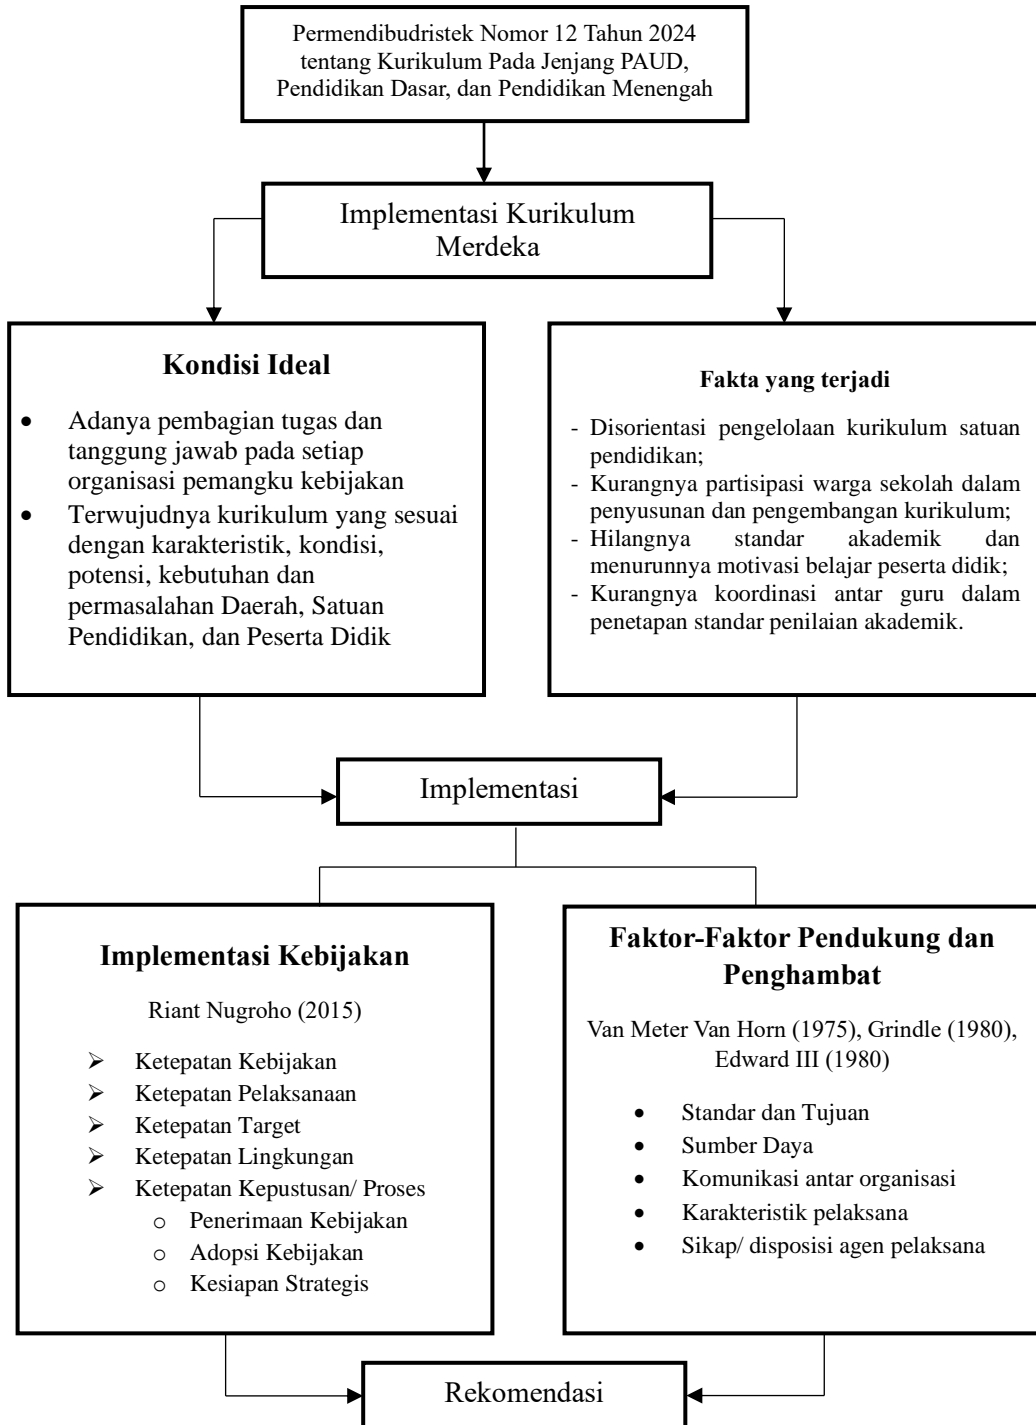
Permendibudristek Nomor 12 Tahun 2024 tentang Kurikulum Pada Jenjang PAUD, Pendidikan Dasar, dan Pendidikan Menengah

Implementasi Kurikulum Merdeka

**Kondisi Ideal**

- Adanya pembagian tugas dan tanggung jawab pada setiap organisasi pemangku kebijakan
- Terwujudnya kurikulum yang sesuai dengan karakteristik, kondisi, potensi, kebutuhan dan permasalahan Daerah, Satuan Pendidikan, dan Peserta Didik

**Fakta yang terjadi**

- Disorientasi pengelolaan kurikulum satuan pendidikan;
- Kurangnya partisipasi warga sekolah dalam penyusunan dan pengembangan kurikulum;
- Hilangnya standar akademik dan menurunnya motivasi belajar peserta didik;
- Kurangnya koordinasi antar guru dalam penetapan standar penilaian akademik.

Implementasi

**Implementasi Kebijakan**

Riant Nugroho (2015)

- Ketepatan Kebijakan
- Ketepatan Pelaksanaan
- Ketepatan Target
- Ketepatan Lingkungan
- Ketepatan Kepustusan/ Proses
  - Penerimaan Kebijakan
  - Adopsi Kebijakan
  - Kesiapan Strategis

**Faktor-Faktor Pendukung dan Penghambat**

Van Meter Van Horn (1975), Grindle (1980), Edward III (1980)

- Standar dan Tujuan
- Sumber Daya
- Komunikasi antar organisasi
- Karakteristik pelaksana
- Sikap/ disposisi agen pelaksana

Rekomendasi